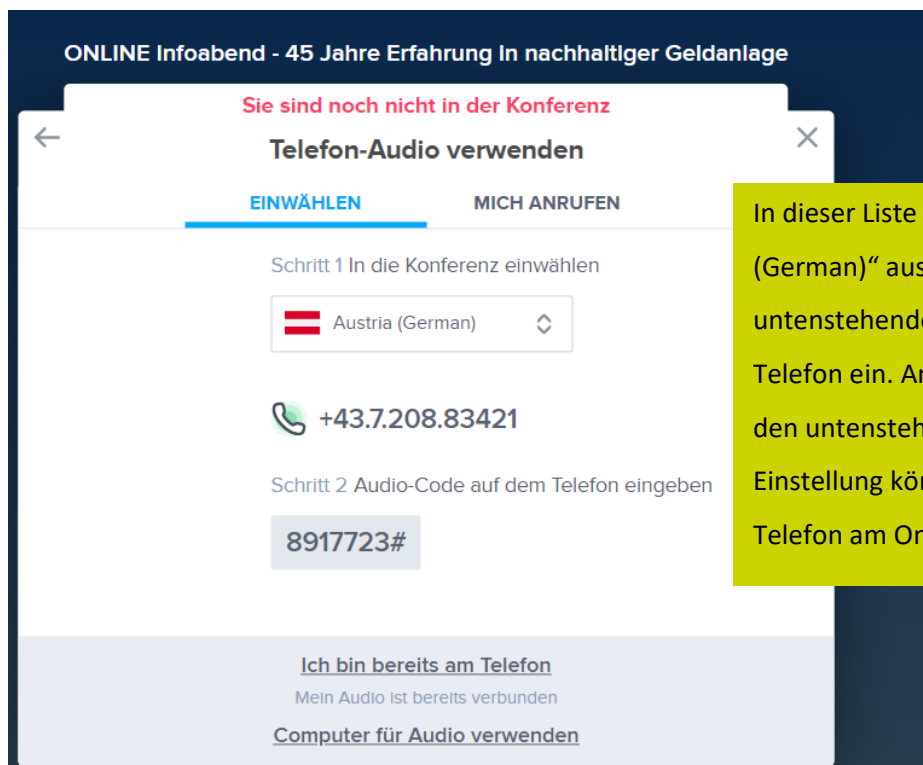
ONLINE Infoabend - 45 Jahre Erfahrung in nachhaltiger Geldanlage

Sie sind noch nicht in der Konferenz

Telefon-Audio verwenden

EINWÄHLEN

MICH ANRUFEN

Schritt 1 In die Konferenz einwählen

Austria (German)

+43.7.208.83421

Schritt 2 Audio-Code auf dem Telefon eingeben

8917723#

Ich bin bereits am Telefon

Mein Audio ist bereits verbunden

Computer für Audio verwenden

In dieser Liste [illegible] (German)" aus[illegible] untenstehend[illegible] Telefon ein. A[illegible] den untensteh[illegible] Einstellung kö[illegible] Telefon am On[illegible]